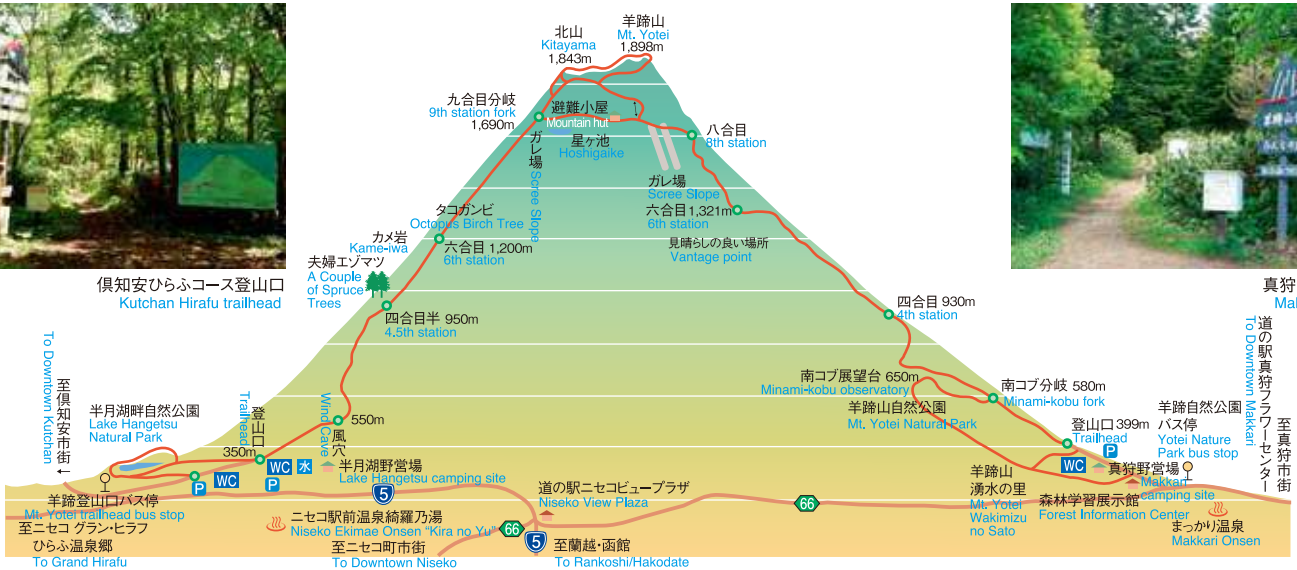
北山
Kitayama
1,843m

羊蹄山
Mt. Yotei
1,898m

九合目分岐
9th station fork
1,690m

避難小屋
Mountain hut

星ケ池
Hoshigaike

ガレ場
Scree Slope

八合目
8th station

ガレ場
Scree Slope

六合目 1,321m
6th station

見晴らしの良い場所
Vantage point

タコガンビ
Octopus Birch Tree

カメ岩
Kame-iwa

六合目 1,200m
6th station

夫婦エゾマツ
A Couple of Spruce Trees

倶知安ひらふコース登山口
Kutchan Hirafu trailhead

真狩
Ma

四合目半 950m
4.5th station

四合目 930m
4th station

To Downtown Kutchan
至倶知安市街

半月湖畔自然公園
Lake Hangetsu Natural Park

登山口
Trailhead
350m

Wind Cave
風穴
550m

南コブ展望台 650m
Minami-kobu observatory

南コブ分岐 580m
Minami-kobu fork

羊蹄山自然公園
Mt. Yotei Natural Park

登山口 399m
Trailhead

羊蹄自然公園バス停
Yotei Nature Park bus stop

道の駅真狩フラワーセンター
To Downtown Makkari

至真狩市街

WC
水
半月湖野営場
Lake Hangetsu camping site

P
WC
P

5

道の駅ニセコビュープラザ
Niseko View Plaza

羊蹄登山口バス停
Mt. Yotei trailhead bus stop

至ニセコ グラン・ヒラフ
ひらふ温泉郷
To Grand Hirafu

ニセコ駅前温泉綺羅乃湯
Niseko Ekimae Onsen "Kira no Yu"

66

至ニセコ町市街
To Downtown Niseko

5
至蘭越・函館
To Rankoshi/Hakodate

66

羊蹄山湧水の里
Mt. Yotei Wakimizu no Sato

WC
P
真狩野営場
Makkari camping site

森林学習展示館
Forest Information Center

まっかり温泉
Makkari Onsen